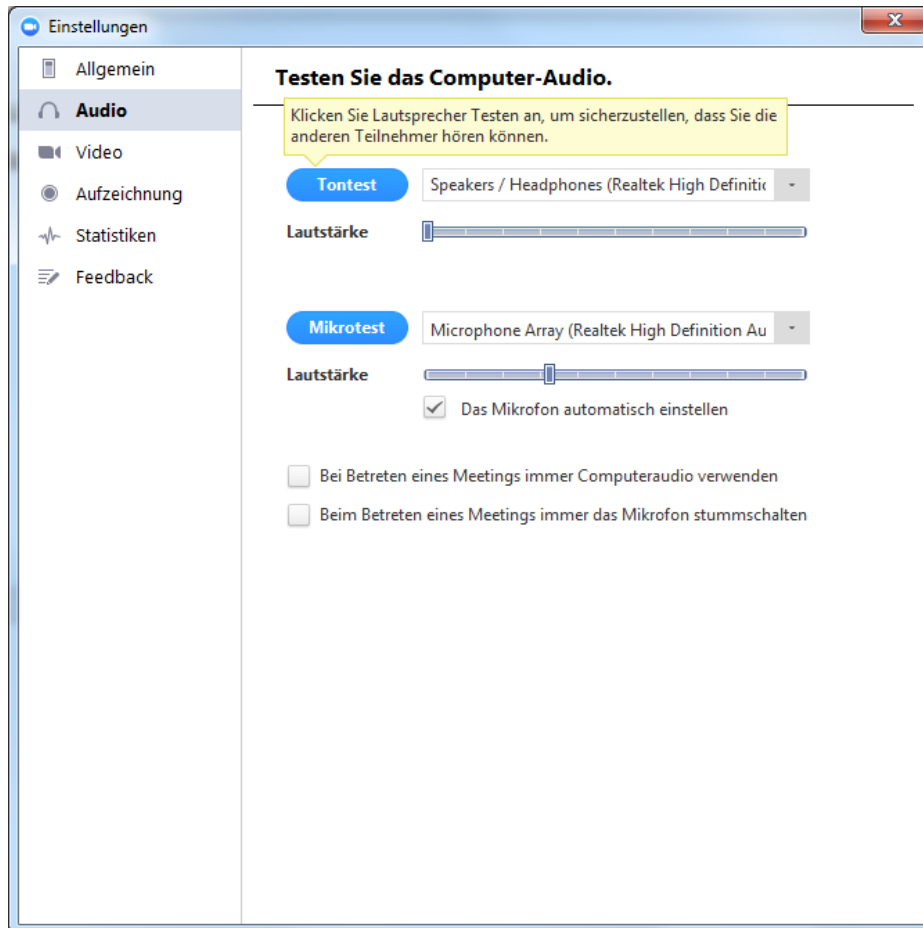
Einstellungen

Allgemein
Audio
Video
Aufzeichnung
Statistiken
Feedback

Testen Sie das Computer-Audio.

Klicken Sie Lautsprecher Testen an, um sicherzustellen, dass Sie die anderen Teilnehmer hören können.

Tontest
Speakers / Headphones (Realtek High Definitio

Lautstärke

Mikrotest
Microphone Array (Realtek High Definition Au

Lautstärke

Das Mikrofon automatisch einstellen

Bei Betreten eines Meetings immer Computeraudio verwenden

Beim Betreten eines Meetings immer das Mikrofon stummschalten